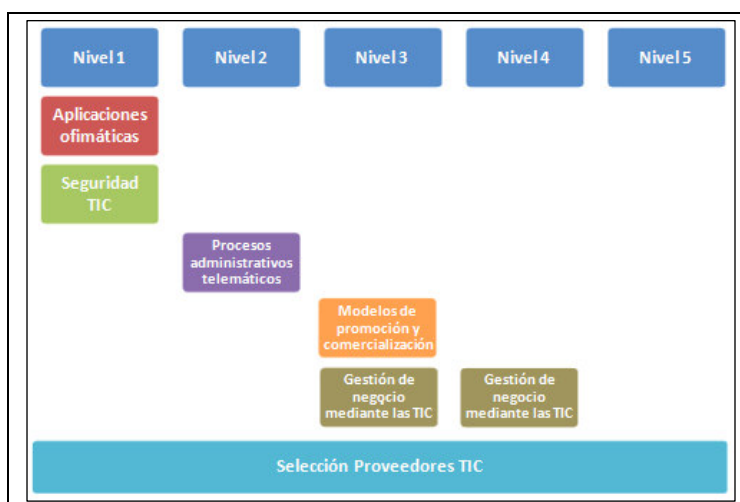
Nivel 1

Nivel 2

Nivel 3

Nivel 4

Nivel 5

Aplicaciones ofimáticas

Seguridad TIC

Procesos administrativos telemáticos

Modelos de promoción y comercialización

Gestión de negocio mediante las TIC

Gestión de negocio mediante las TIC

Selección Proveedores TIC